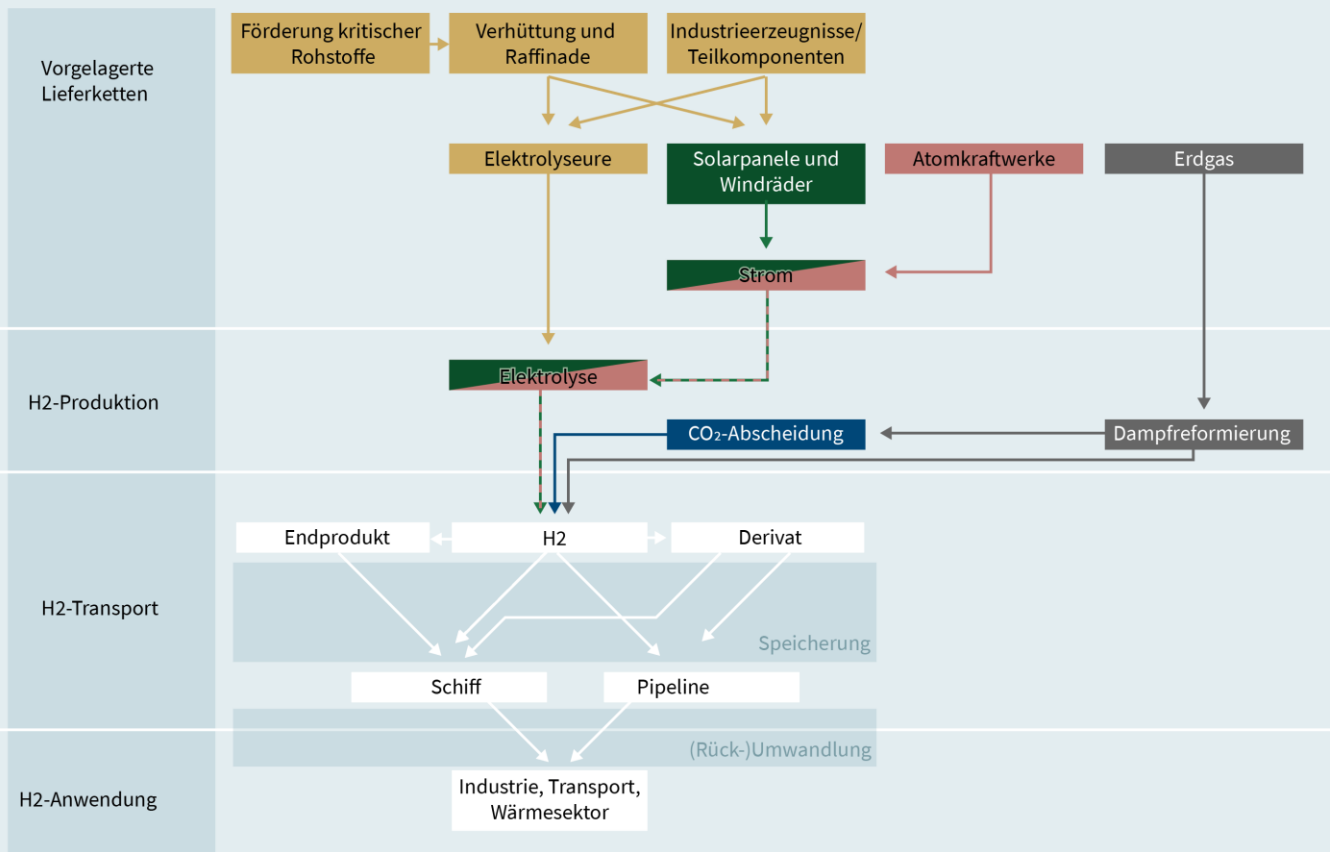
Vorgelagerte Lieferketten

Förderung kritischer Rohstoffe

Verhüttung und Raffinade

Industrieerzeugnisse/ Teilkomponenten

Elektrolyseure

Solarpanele und Windräder

Atomkraftwerke

Erdgas

Strom

H2-Produktion

Elektrolyse

$CO_2$-Abscheidung

Dampfreformierung

H2-Transport

Endprodukt

H2

Derivat

Speicherung

Schiff

Pipeline

(Rück-)Umwandlung

H2-Anwendung

Industrie, Transport, Wärmesektor